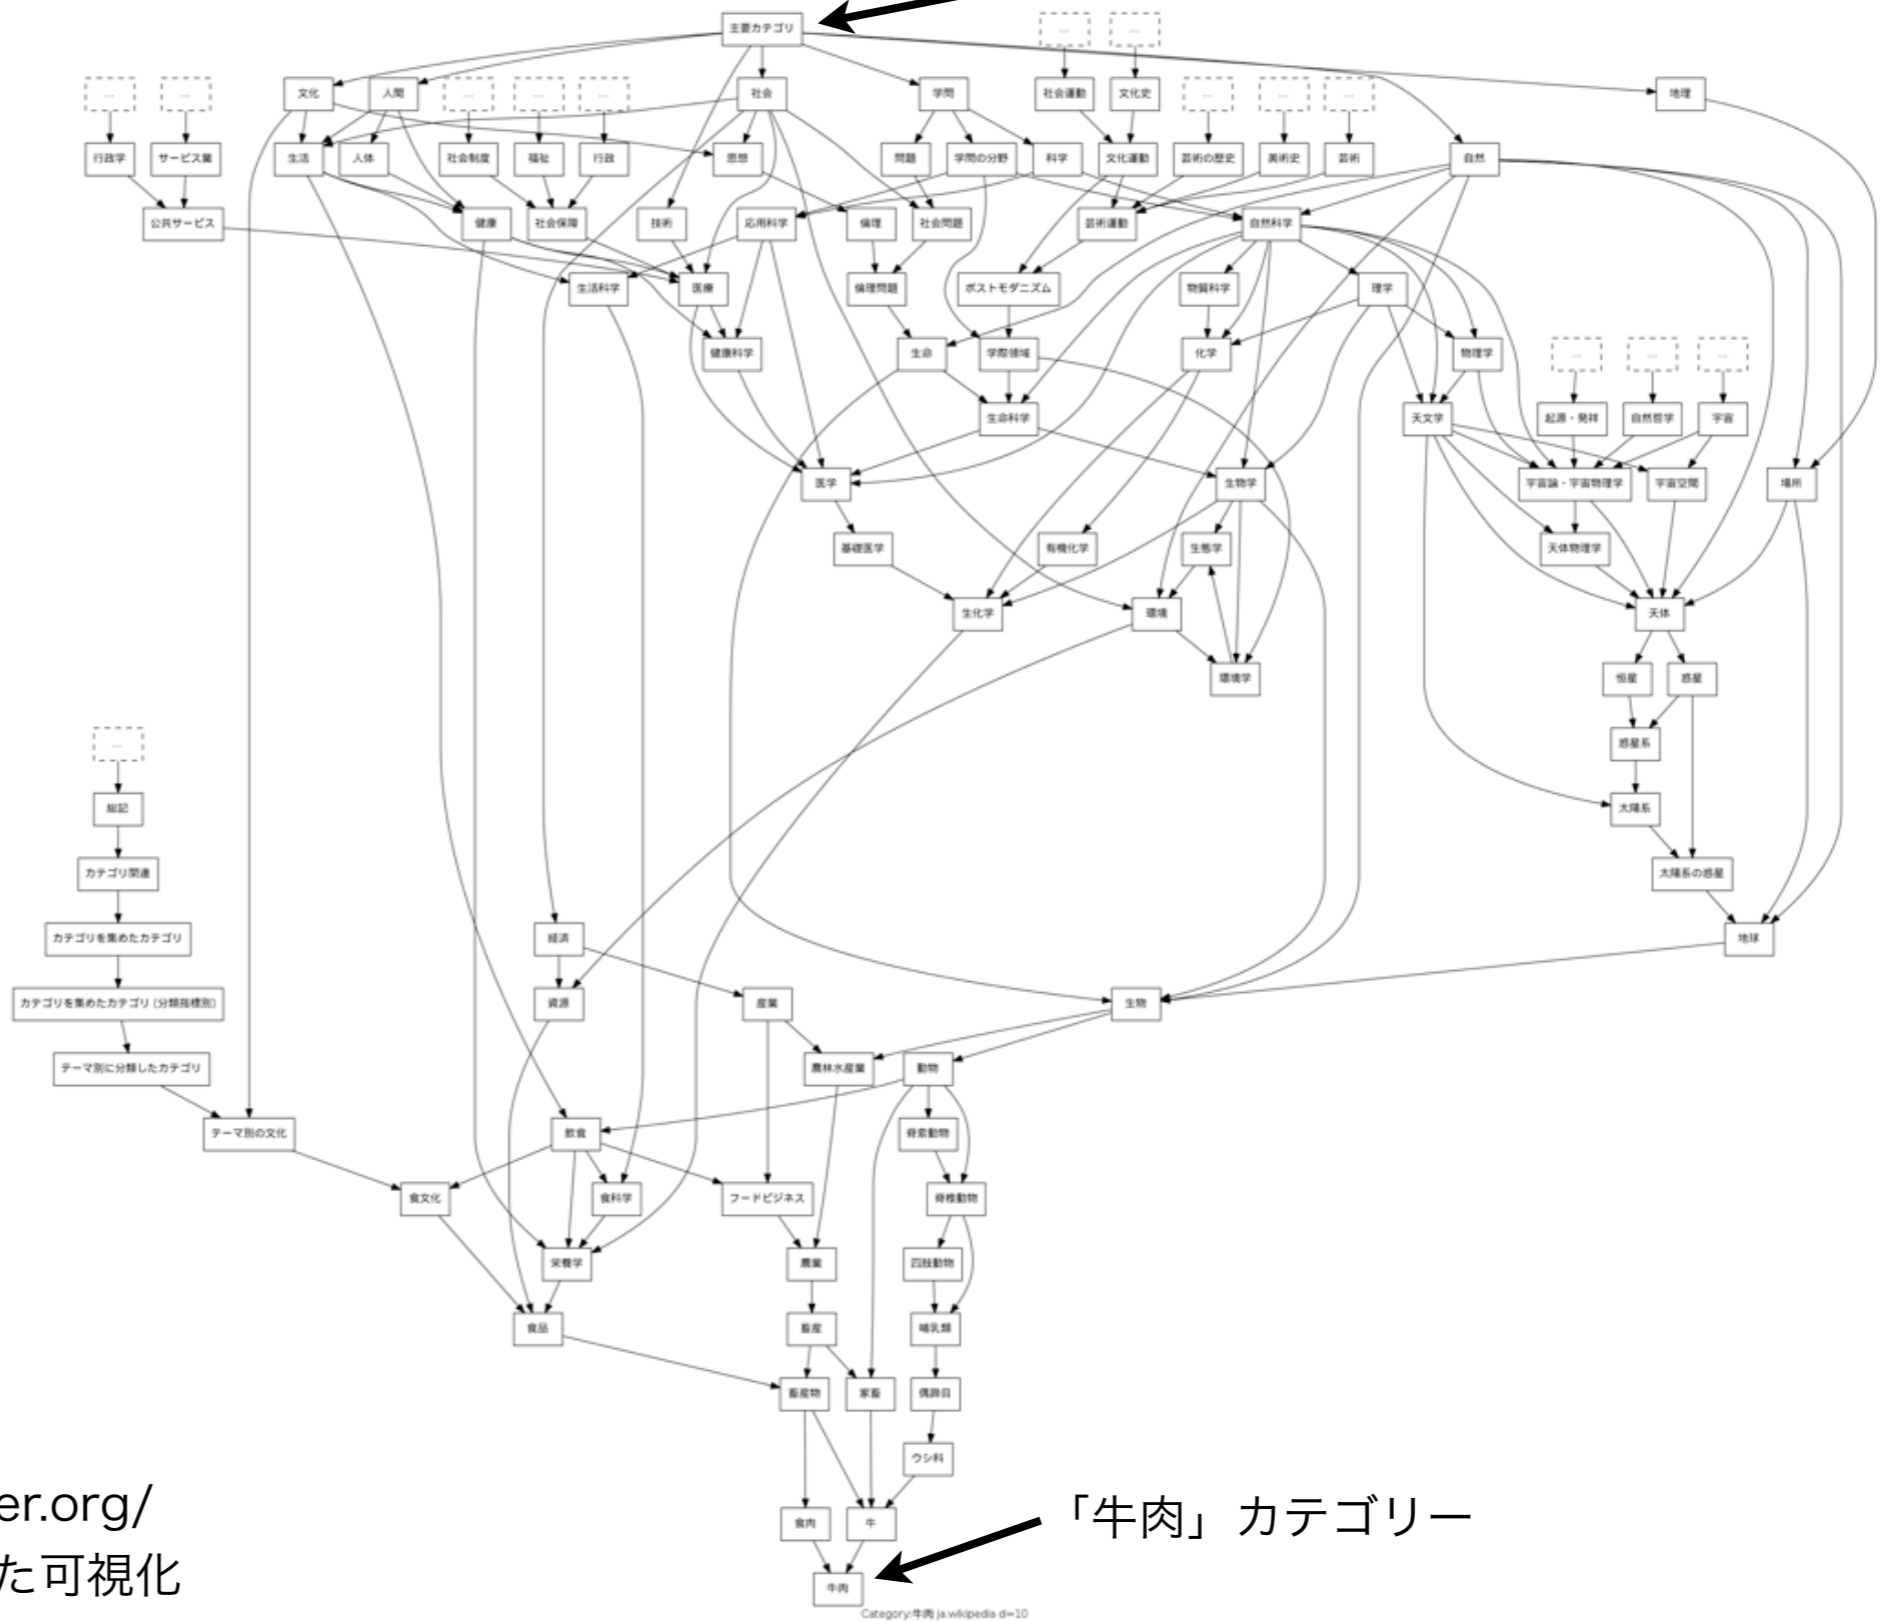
主要カテゴリ

...
...
社会運動
文化史
文化
人間
...
...
...
社会
学問
地理
...
...
...
...
...
行政学
サービス業
生活
人体
社会制度
福祉
行政
思想
問題
学問の分野
科学
文化運動
芸術の歴史
美術史
芸術
自然
公共サービス
健康
社会保障
技術
応用科学
倫理
社会問題
芸術運動
自然科学
生活科学
医療
倫理問題
ポストモダニズム
物質科学
理学
健康科学
生命
学際領域
化学
物理学
...
...
...
生命科学
天文学
起源・発祥
自然哲学
宇宙
医学
生物学
宇宙論・宇宙物理学
宇宙空間
場所
基礎医学
有機化学
生態学
天体物理学
生化学
環境
天体
環境学
恒星
惑星
...
惑星系
総記
太陽系
カテゴリ関連
太陽系の惑星
カテゴリを集めたカテゴリ
経済
地球
カテゴリを集めたカテゴリ (分類指標別)
資源
産業
生物
テーマ別に分類したカテゴリ
農林水産業
動物
テーマ別の文化
飲食
脊索動物
食文化
食科学
フードビジネス
脊椎動物
栄養学
農業
四肢動物
食品
畜産
哺乳類
畜産物
家畜
偶蹄目
ウシ科
er.org/
食肉
牛
「牛肉」カテゴリー
た可視化
牛肉
Category:牛肉 ja.wikipedia d=10